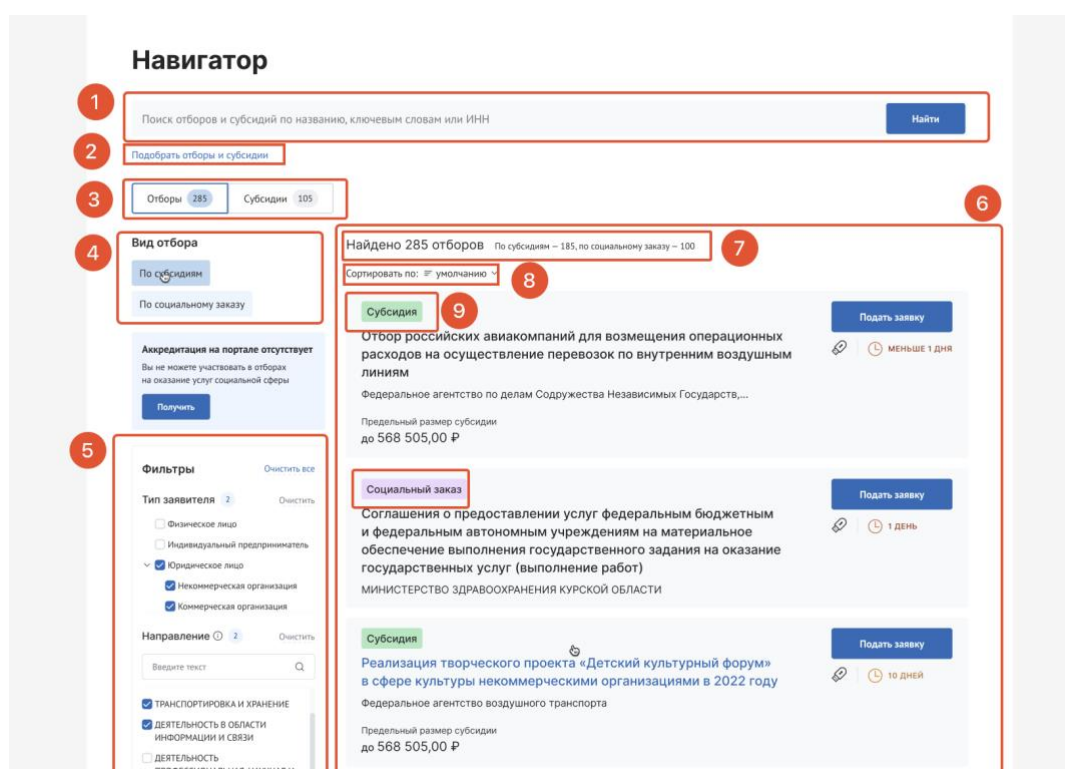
Навигатор

1

Поиск отборов и субсидий по названию, ключевым словам или ИНН

Найти

2

Подобрать отборы и субсидии

3

Отборы 285

Субсидии 105

6

4

Вид отбора

По субсидиям

По социальному заказу

Найдено 285 отборов

По субсидиям – 185, по социальному заказу – 100

7

Сортировать по: умолчанию

8

Субсидия

9

Отбор российских авиакомпаний для возмещения операционных расходов на осуществление перевозок по внутренним воздушным линиям

Подать заявку

МЕНЬШЕ 1 ДНЯ

Федеральное агентство по делам Содружества Независимых Государств,...

Предельный размер субсидии

до 568 505,00 ₽

Аккредитация на портале отсутствует

Вы не можете участвовать в отборах на оказание услуг социальной сферы

Получить

5

Фильтры

Очистить все

Тип заявителя 2

Очистить

Физическое лицо

Индивидуальный предприниматель

Юридическое лицо

Некоммерческая организация

Коммерческая организация

Направление 2

Очистить

Введите текст

ТРАНСПОРТИРОВКА И ХРАНЕНИЕ

ДЕЯТЕЛЬНОСТЬ В ОБЛАСТИ ИНФОРМАЦИИ И СВЯЗИ

ДЕЯТЕЛЬНОСТЬ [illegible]

Социальный заказ

Соглашения о предоставлении услуг федеральным бюджетным и федеральным автономным учреждениям на материальное обеспечение выполнения государственного задания на оказание государственных услуг (выполнение работ)

Подать заявку

1 ДЕНЬ

МИНИСТЕРСТВО ЗДРАВООХРАНЕНИЯ КУРСКОЙ ОБЛАСТИ

Субсидия

Реализация творческого проекта «Детский культурный форум» в сфере культуры некоммерческими организациями в 2022 году

Подать заявку

10 ДНЕЙ

Федеральное агентство воздушного транспорта

Предельный размер субсидии

до 568 505,00 ₽